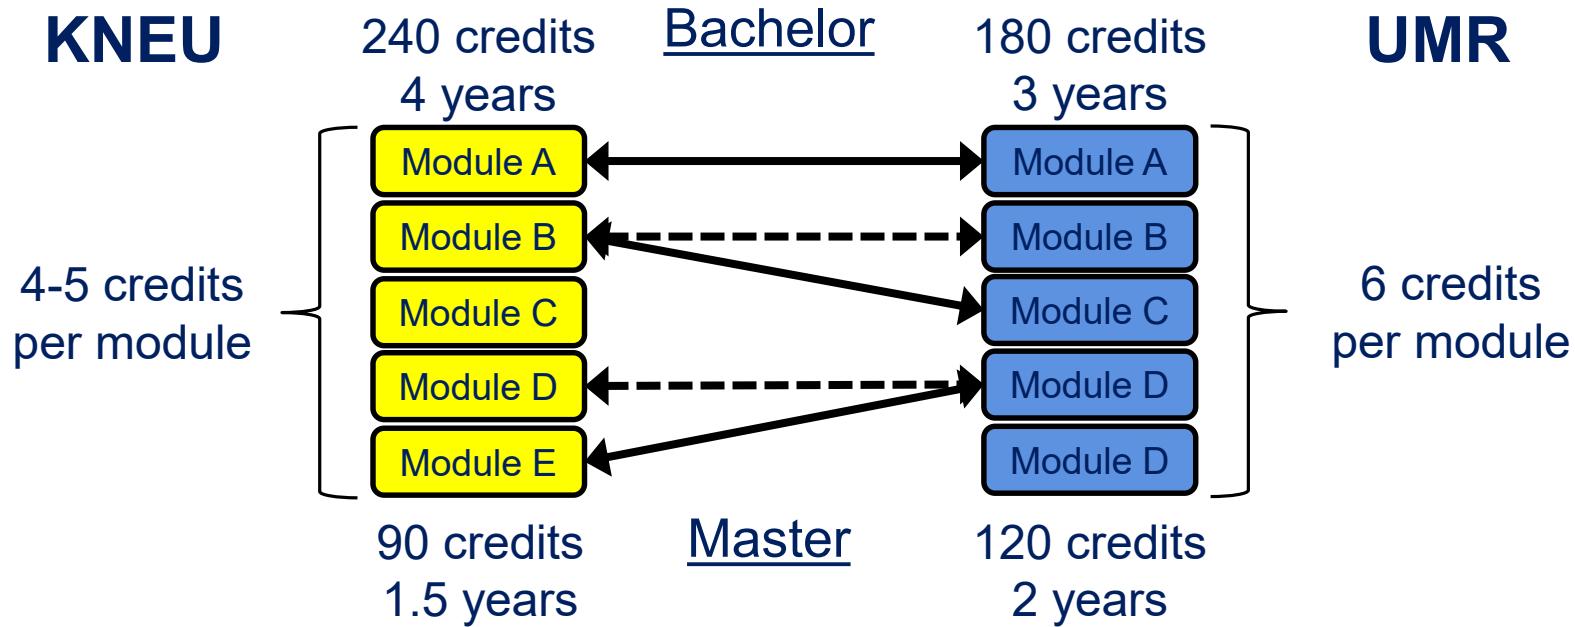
KNEU

240 credits
4 years

Bachelor

180 credits
3 years

UMR

4-5 credits per module

Module A
Module B
Module C
Module D
Module E

Module A
Module B
Module C
Module D
Module D

6 credits per module

90 credits
1.5 years

Master

120 credits
2 years